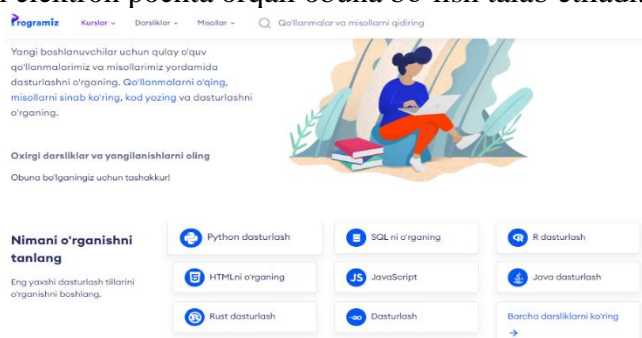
elektron pochta orqali obuna bo'lish talab etiladi

Programiz Kurslar Darsliklar Misollar Qo'llanmalar va misollarni qidiring

Yangi boshlanuvchilar uchun qulay o'quv qo'llanmalarimiz va misollarimiz yordamida dasturlashni o'rganing. Qo'llanmalarni o'qing, misollarni sinab ko'ring, kod yozing va dasturlashni o'rganing.

Oxirgi darsliklar va yangilanishlarni oling

Obuna bo'lganingiz uchun tashakkur!

Nimani o'rganishni tanlang

Eng yaxshi dasturlash tillarini o'rganishni boshlang.

Python dasturlash

SQL ni o'rganing

R dasturlash

HTMLni o'rganing

JavaScript

Java dasturlash

Rust dasturlash

Dasturlash

Barcha darsliklarni ko'ring →